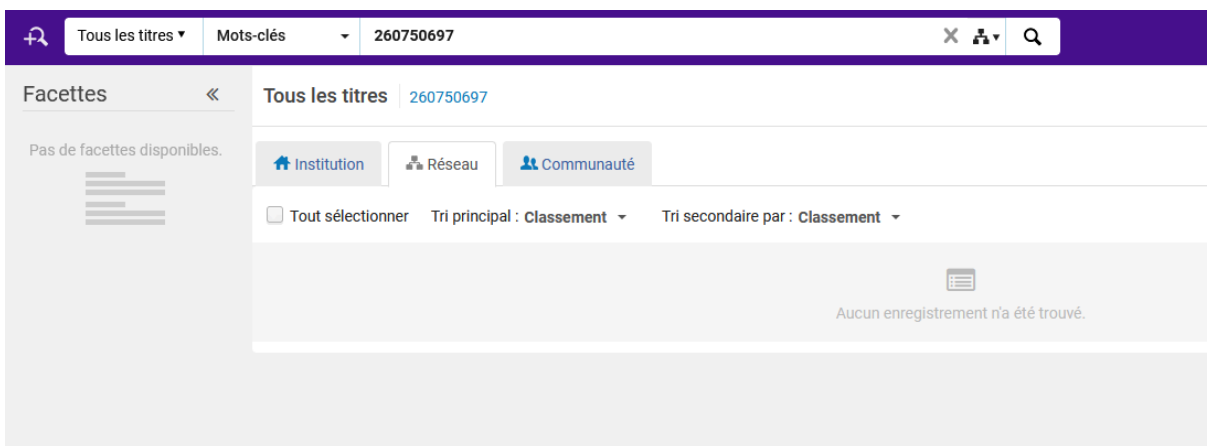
Tous les titres ▾
Mots-clés
260750697

Facettes «

Pas de facettes disponibles.

Tous les titres 260750697

Institution
Réseau
Communauté

Tout sélectionner Tri principal : Classement Tri secondaire par : Classement

Aucun enregistrement n'a été trouvé.